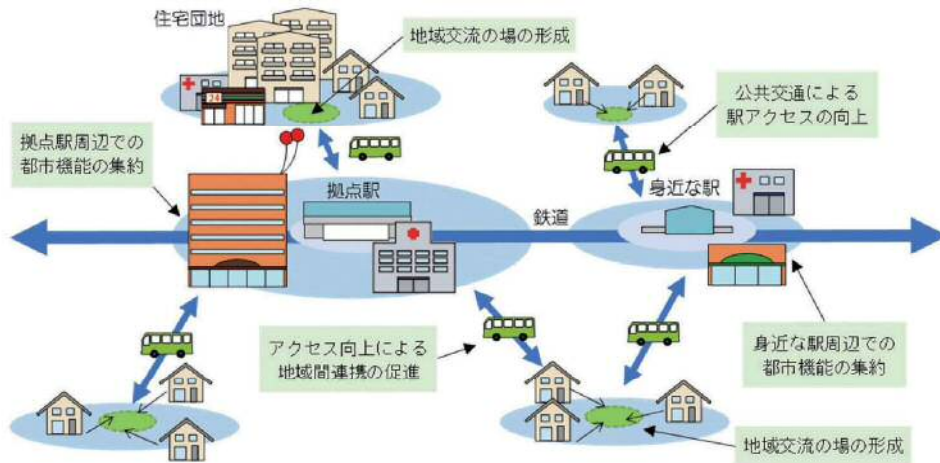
住宅団地

地域交流の場の形成

24

公共交通による駅アクセスの向上

拠点駅周辺での都市機能の集約

拠点駅

身近な駅

鉄道

アクセス向上による地域間連携の促進

身近な駅周辺での都市機能の集約

地域交流の場の形成